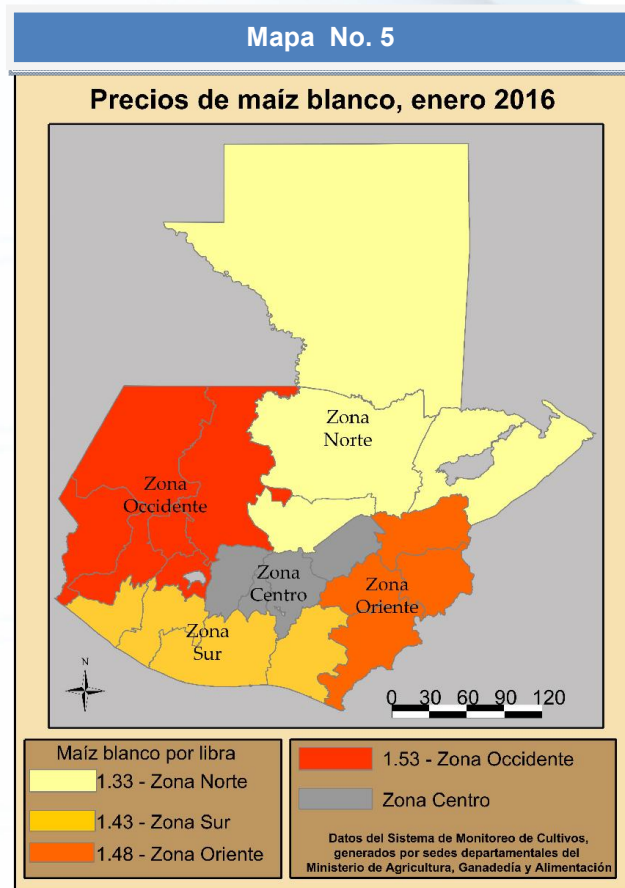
Mapa No. 5

Precios de maíz blanco, enero 2016

Zona Norte

Zona Occidente

Zona Centro

Zona Oriente

Zona Sur

N

0 30 60 90 120

Maíz blanco por libra

1.33 - Zona Norte

1.43 - Zona Sur

1.48 - Zona Oriente

1.53 - Zona Occidente

Zona Centro

Datos del Sistema de Monitoreo de Cultivos, generados por sedes departamentales del Ministerio de Agricultura, Ganadedía y Alimentación